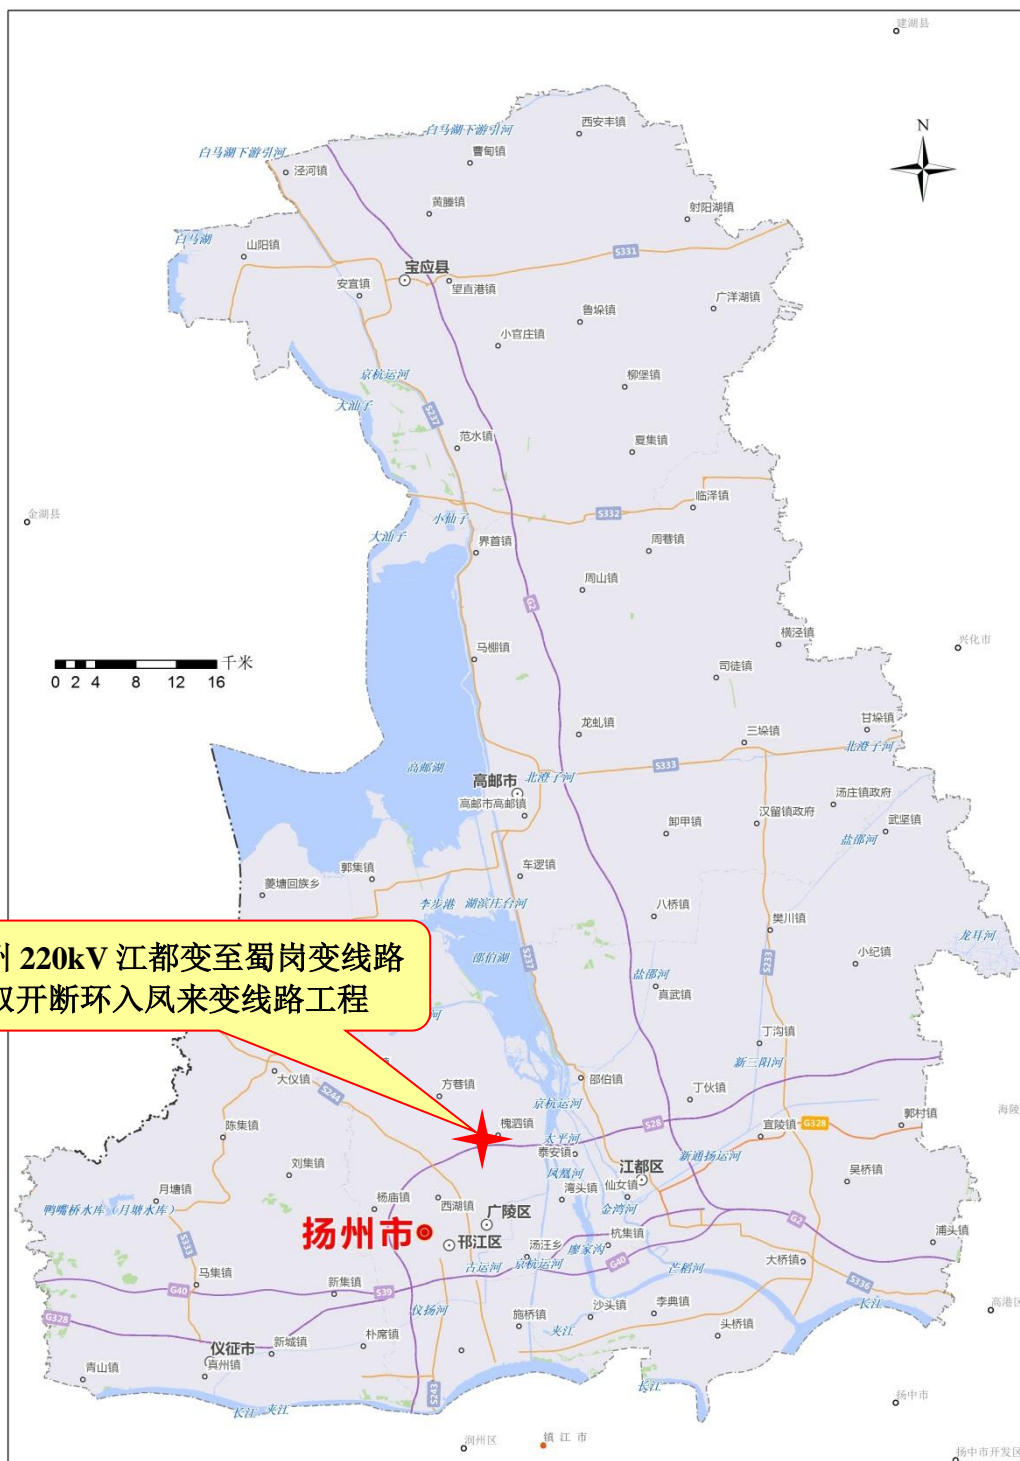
建湖县

N

白马湖下游引河
西安丰镇
白马湖下游引河
曹甸镇
泾河镇
黄塍镇
射阳湖镇
白马湖
山阳镇
S331
宝应县
安宜镇
望直港镇
广洋湖镇
鲁垛镇
小官庄镇
京杭运河
柳堡镇
大汕子
S237
范水镇
夏集镇
临泽镇
金湖县
小汕子
S332
大汕子
界首镇
周巷镇
周山镇
G2
横泾镇
兴化市
马棚镇
千米
0 2 4 8 12 16
司徒镇
龙虬镇
甘垛镇
三垛镇
北澄子河
高邮湖
高邮市
北澄子河
S333
高邮市高邮镇
汤庄镇政府
汉留镇政府
卸甲镇
武坚镇
盐邵河
郭集镇
车逻镇
菱塘回族乡
李典港
湖滨庄台河
八桥镇
樊川镇
龙耳河
州 220kV 江都变至蜀岗变线路
双开断环入凤来变线路工程
邵伯湖
S237
小纪镇
盐邵河
真武镇
S233
丁沟镇
新三阳河
方巷镇
邵伯镇
大仪镇
丁伙镇
S244
京杭运河
海陵
槐泗镇
S28
宜陵镇
G328
郭村镇
陈集镇
太平河
泰安镇
江都区
刘集镇
凤凰河
新通扬运河
吴桥镇
湾头镇
仙女镇
月塘镇
杨庙镇
西湖镇
金湾河
鸭嘴桥水库（月塘水库）
广陵区
S333
扬州市
杭集镇
G2
浦头镇
邗江区
汤汪乡
廖家沟
古运河
京杭运河
G40
芒稻河
马集镇
大桥镇
新集镇
S39
S336
G40
仪扬河
G328
施桥镇
沙头镇
李典镇
长江
高港区
仪征市
新城镇
朴席镇
夹江
头桥镇
真州镇
青山镇
S125
长江
扬中市
长江
夹江
润州区
镇 江 市
扬中市开发区